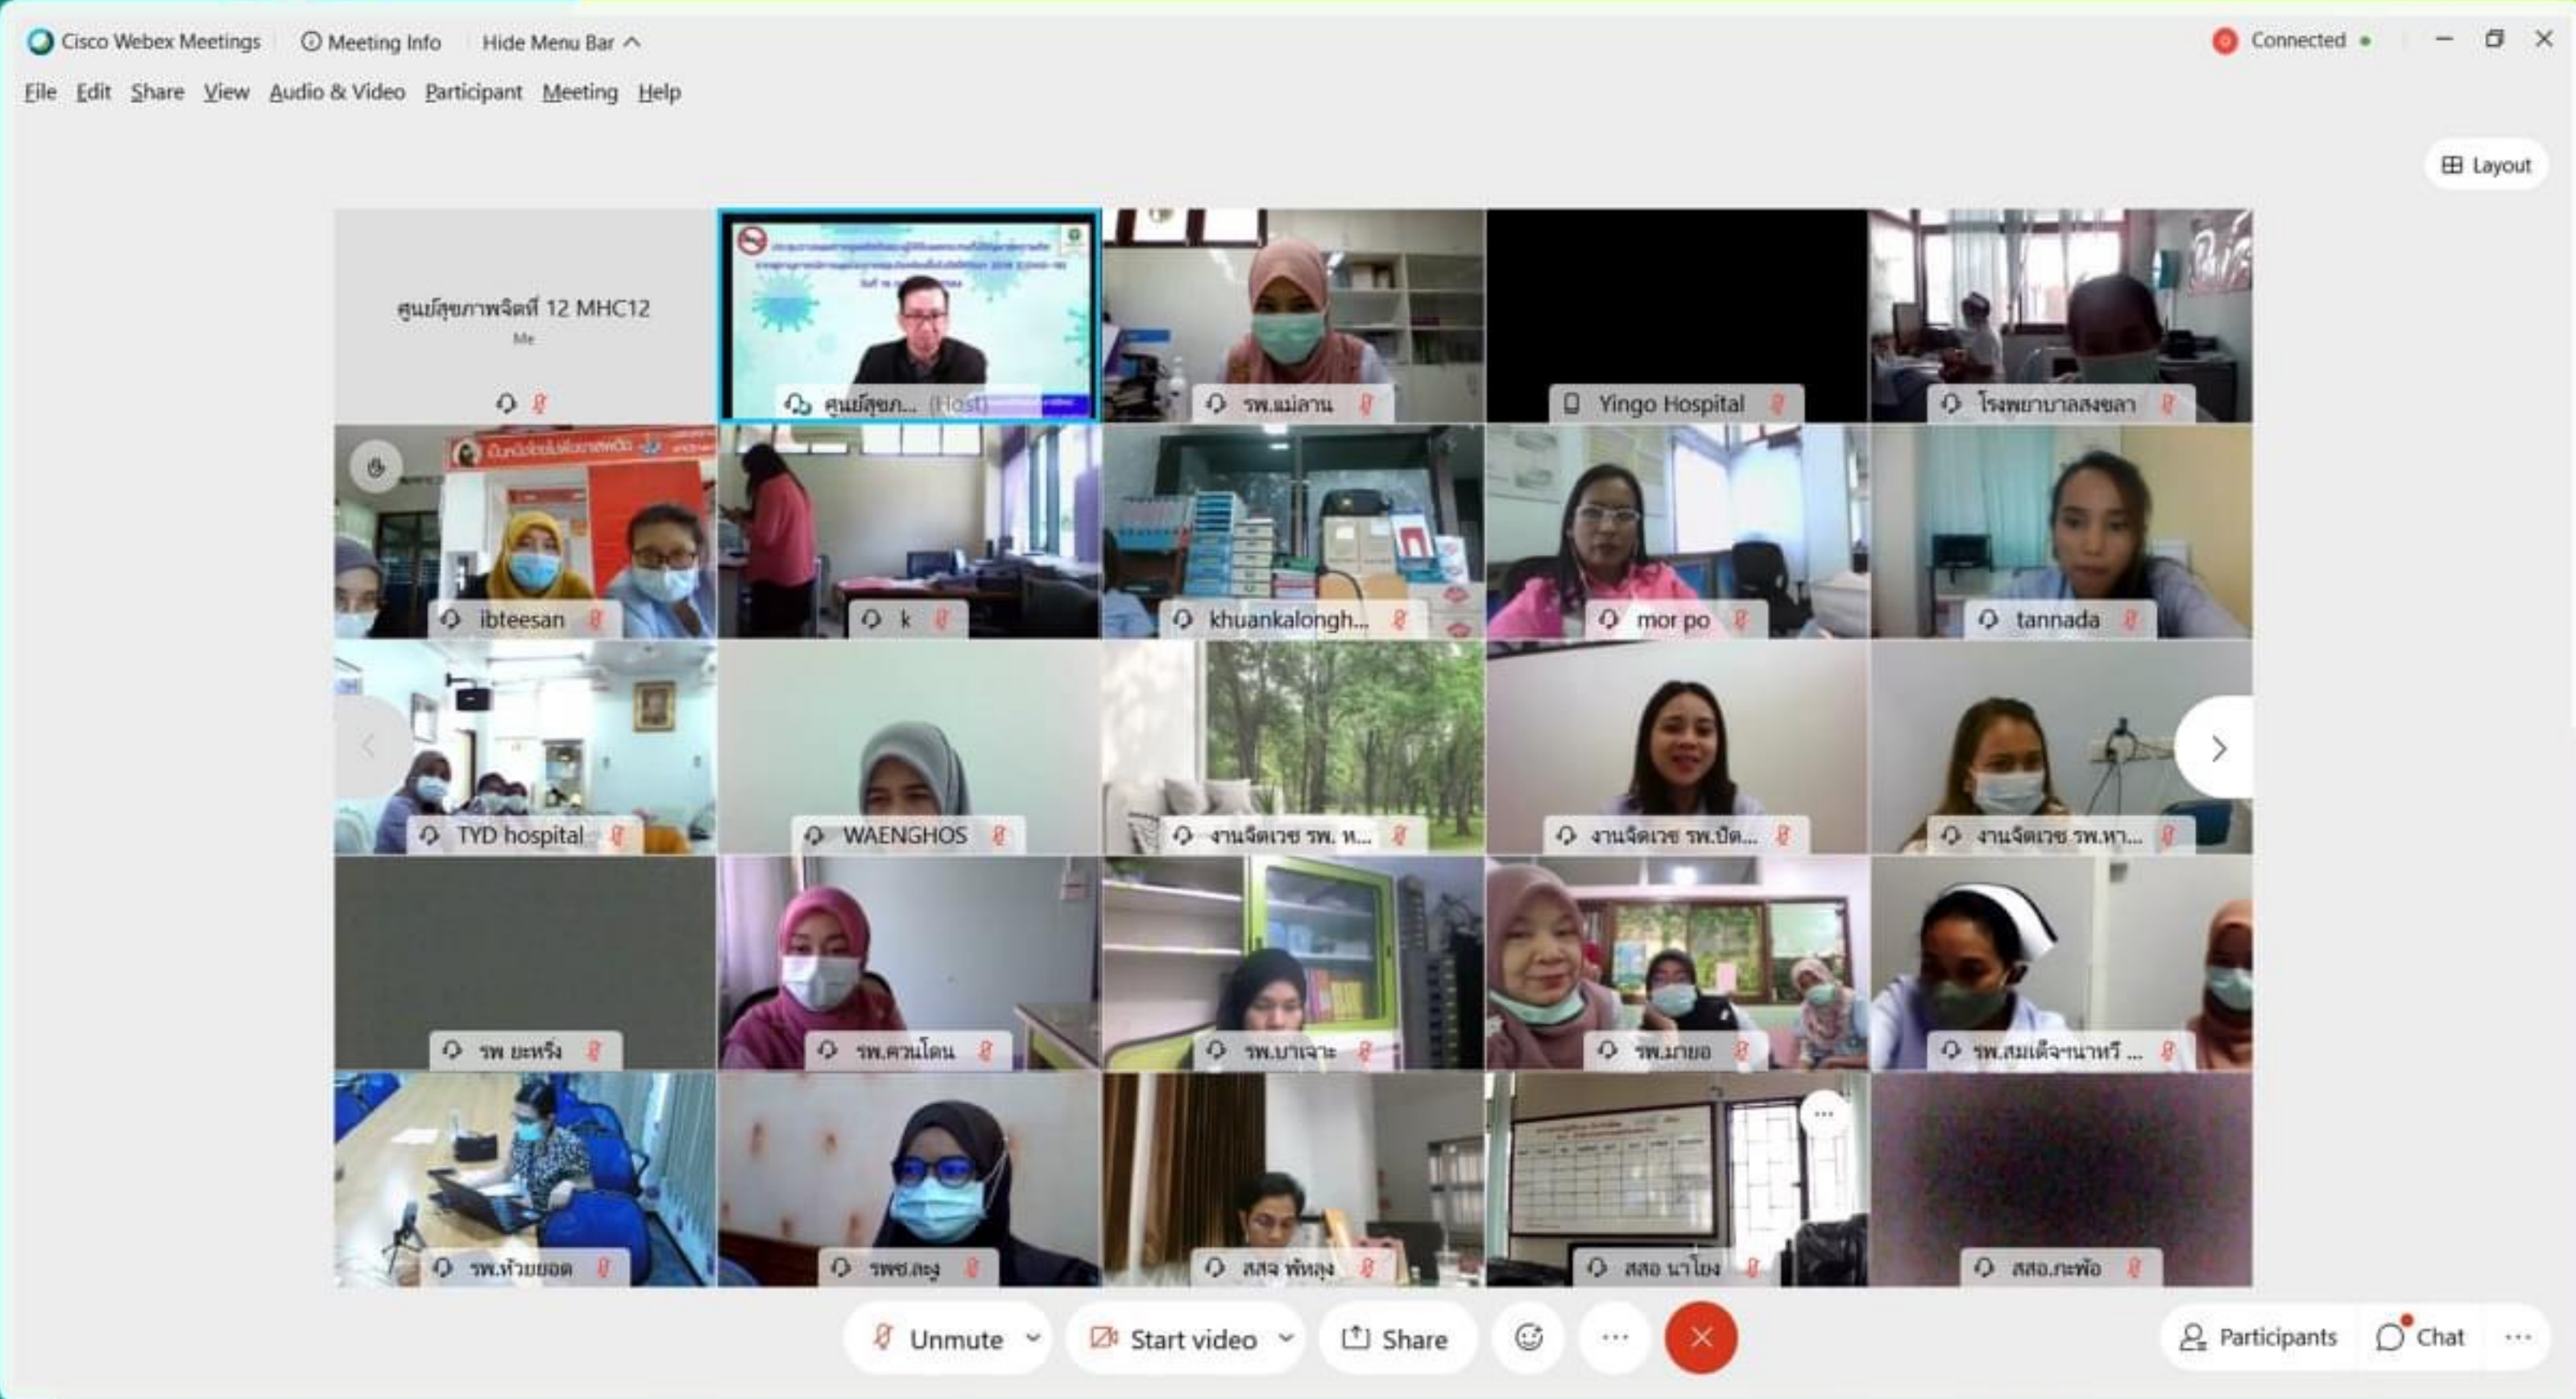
Cisco Webex Meetings Meeting Info Hide Menu Bar

Connected

File Edit Share View Audio & Video Participant Meeting Help

Layout

ศูนย์สุขภาพจิตที่ 12 MHC12
Me

ศูนย์สุขภ... (Host)

รพ.แม่ลาน

Yingo Hospital

โรงพยาบาลสงขลา

ibteesan

k

khuankalongh...

mor po

tannada

TYD hospital

WAENGHOS

งานจิตเวช รพ. ห...

งานจิตเวช รพ.ปัต...

งานจิตเวช รพ.หา...

รพ ยะหริ่ง

รพ.ควนโดน

รพ.บาเจาะ

รพ.มายอ

รพ.สมเด็จพระนาหวี ...

รพ.ห้วยยอด

รพช.กะงู

สสจ พัทลุง

สสอ นาโยง

สสอ.กะพ้อ

Unmute Start video Share

Participants Chat